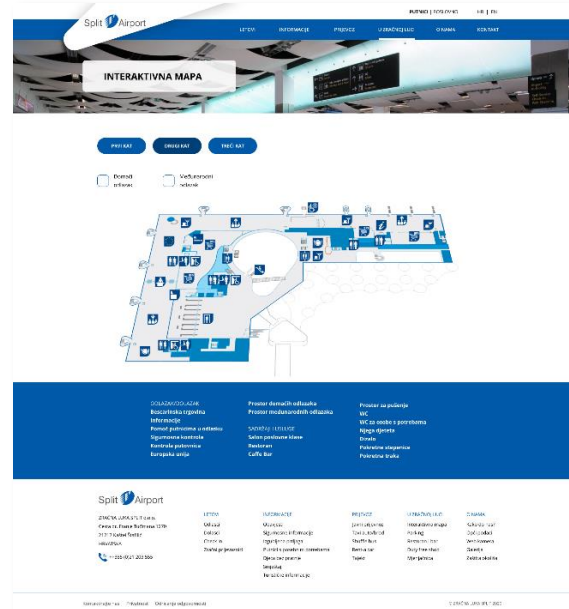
Split Airport

POSLOVNO | POSLOVNIC HR | EN

LETOVI INFORMACIJE PRIJEVOZ U ZRAČNOJ LUCI O NAMA KONTAKT

INTERAKTIVNA MAPA

PRVI KAT DRUGI KAT TREĆI KAT

Domaći odlazak

Međunarodni odlazak

DOLAZAK/ODLAZAK
Bescarinska trgovina
Informacije
Pomoć putnicima u odlasku
Sigurnosna kontrola
Kontrola putovnica
Europska unija

Prostor domaćih odlazaka
Prostor međunarodnih odlazaka

SADRŽAJ I USLUGE
Salon poslovne klase
Restoran
Caffe Bar

Prostor za pušenje
WC
WC za osobe s posebnim potrebama
Njega djeteta
Dizalo
Pokretne stepenice
Pokretna traka

Split Airport

ZRAČNA LUKA SPLIT d.o.o.
Cesta dr. Franje Tuđmana 1270
21217 Kaštel Štafilić
HRVATSKA

+385 (0)21 203 555

LETOVI
Odlasci
Dolasci
Check-in
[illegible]

INFORMACIJE
Obavijesti
Sigurnosne informacije
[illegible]
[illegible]
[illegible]
Sejfovi
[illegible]

PRIJEVOZ
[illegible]
Taxi
Shuttle bus
Rent a car
Trajekt

U ZRAČNOJ LUCI
Interaktivna mapa
Parking
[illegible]
Duty free shop
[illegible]

O NAMA
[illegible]
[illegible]
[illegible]
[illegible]
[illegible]

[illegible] Privatnost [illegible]

© ZRAČNA LUKA SPLIT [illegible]